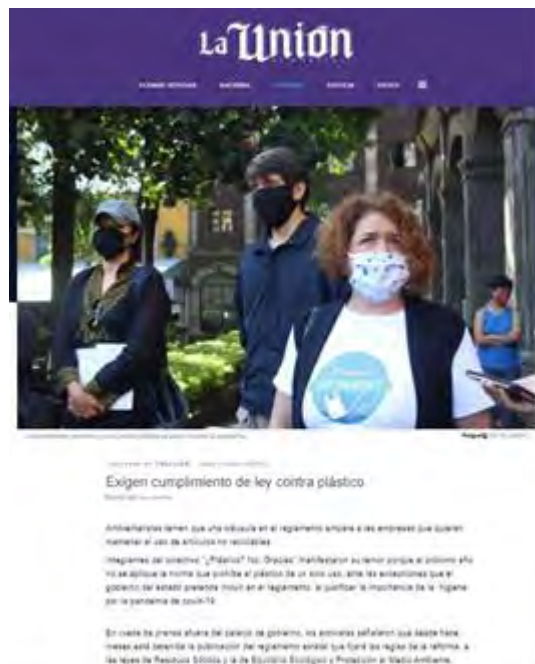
La Unión

Exigen cumplimiento de ley contra plástico

Ambientalistas temen que una cláusula en el reglamento ampare a las empresas que quieren mantener el uso de artículos no reciclables

Integrantes del colectivo "¿Plástico? No, Gracias" manifestaron su temor porque el próximo año no se aplique la norma que prohíbe el plástico de un solo uso, ante las excepciones que el gobierno del estado pretende incluir en el reglamento, al justificar la importancia de la higiene por la pandemia de covid-19.

En rueda de prensa afuera del palacio de gobierno, los activistas señalaron que desde hace meses está pendiente la publicación del reglamento estatal que fijará las reglas de la reforma a las leyes de Residuos Sólidos y la de Equilibrio Ecológico y Protección al Medio Ambiente,